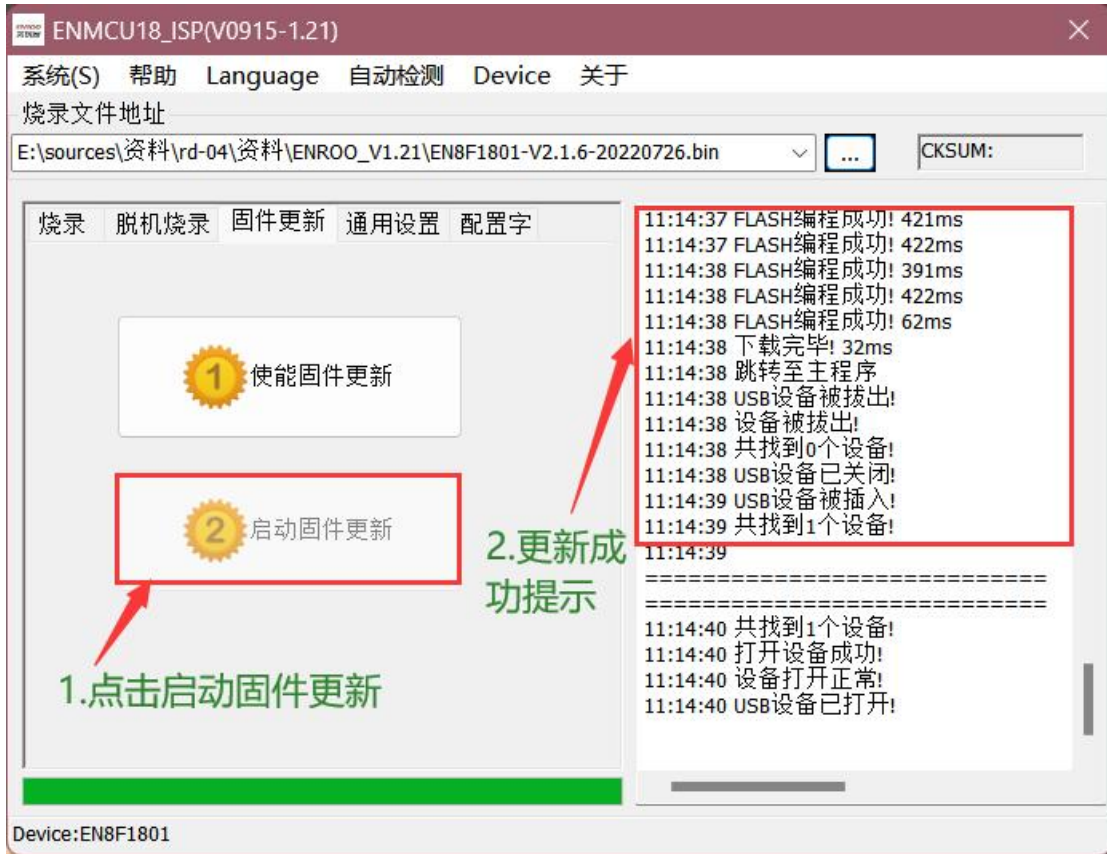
ENMCU18_ISP(V0915-1.21)

系统(S) 帮助 Language 自动检测 Device 关于

烧录文件地址

E:\sources\资料\rd-04\资料\ENROO_V1.21\EN8F1801-V2.1.6-20220726.bin

...

CKSUM:

烧录 脱机烧录 固件更新 通用设置 配置字

1 使能固件更新

2 启动固件更新

1.点击启动固件更新

2.更新成功提示

11:14:37 FLASH编程成功! 421ms
11:14:37 FLASH编程成功! 422ms
11:14:38 FLASH编程成功! 391ms
11:14:38 FLASH编程成功! 422ms
11:14:38 FLASH编程成功! 62ms
11:14:38 下载完毕! 32ms
11:14:38 跳转至主程序
11:14:38 USB设备被拔出!
11:14:38 设备被拔出!
11:14:38 共找到0个设备!
11:14:38 USB设备已关闭!
11:14:39 USB设备被插入!
11:14:39 共找到1个设备!
11:14:39
==========================
==========================
11:14:40 共找到1个设备!
11:14:40 打开设备成功!
11:14:40 设备打开正常!
11:14:40 USB设备已打开!

Device:EN8F1801